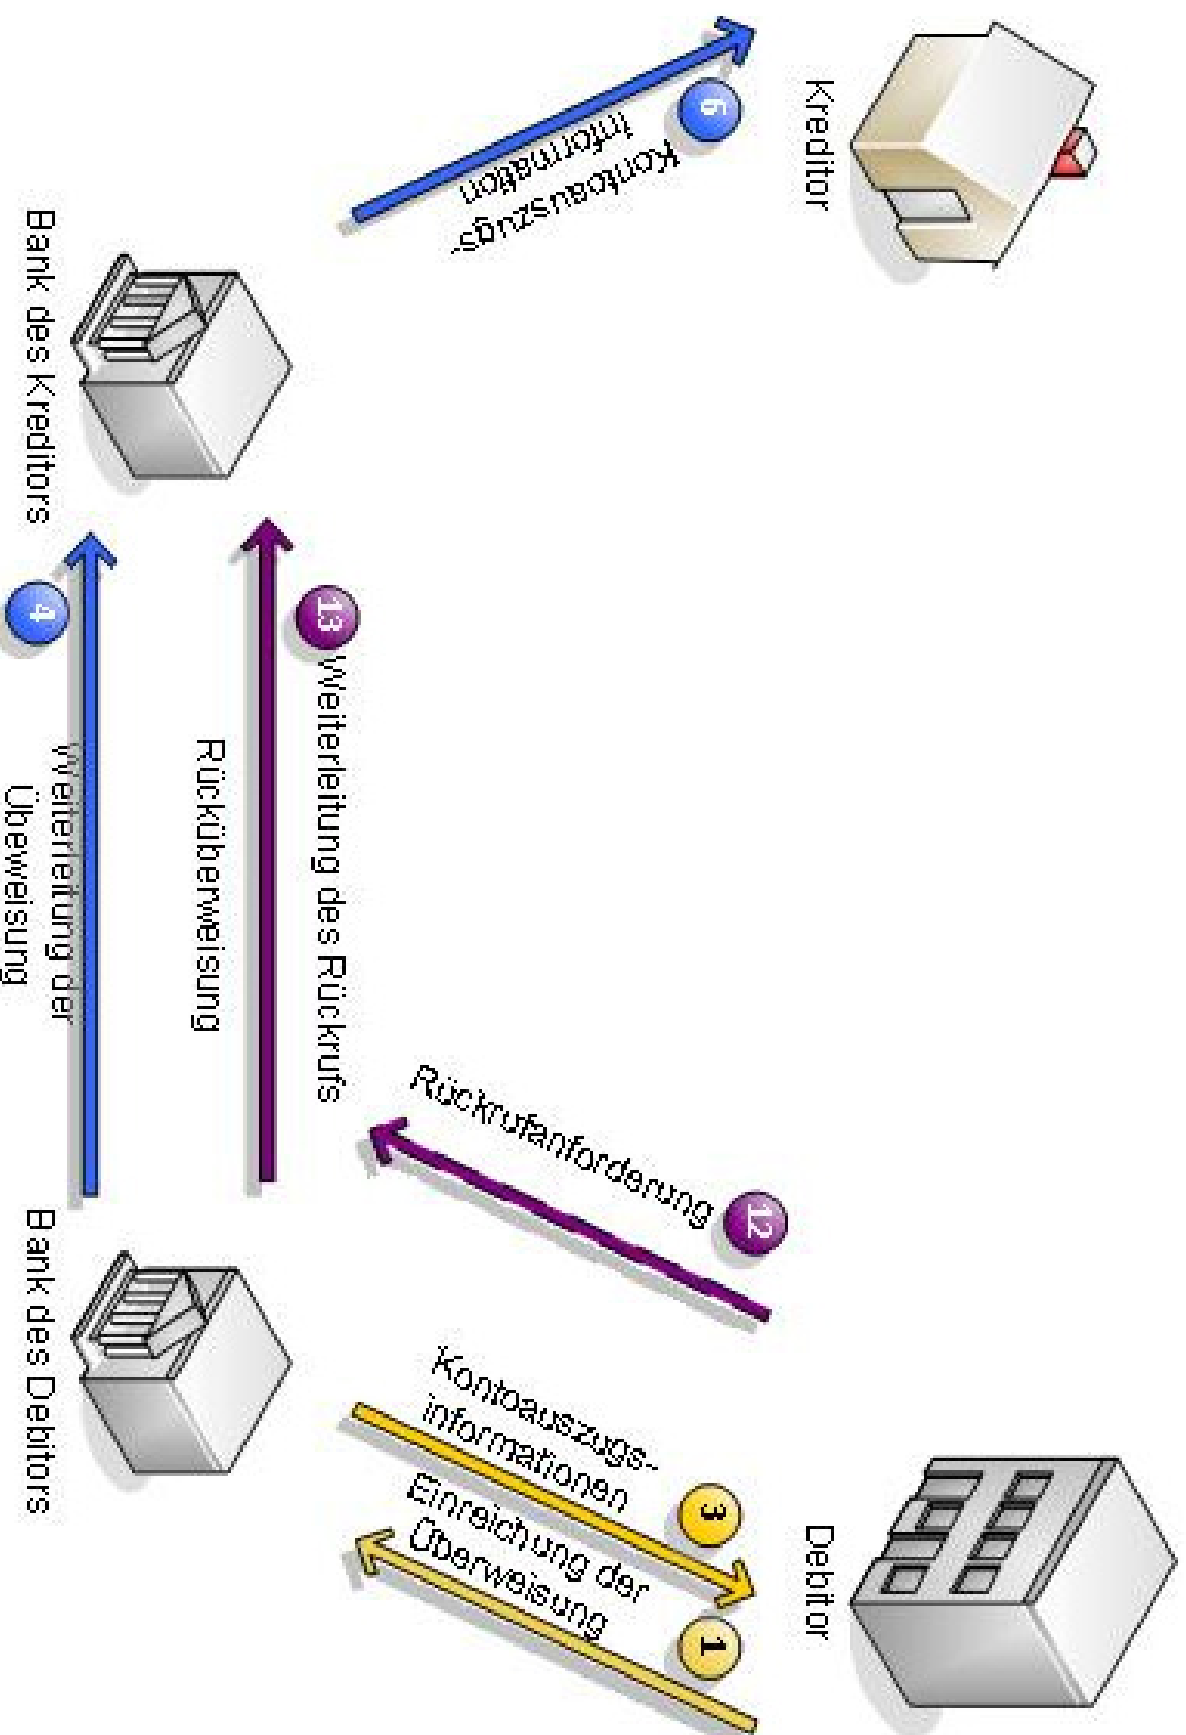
Bank des Kreditors

Kreditor

6 Kontoauszugs-information

4 Weiterleitung der Überweisung

Rücküberweisung

13 Weiterleitung des Rückrufs

Rückrufanforderung 12

Bank des Debitors

Debitor

Kontoauszugs-informationen 3

Einreichung der Überweisung 1